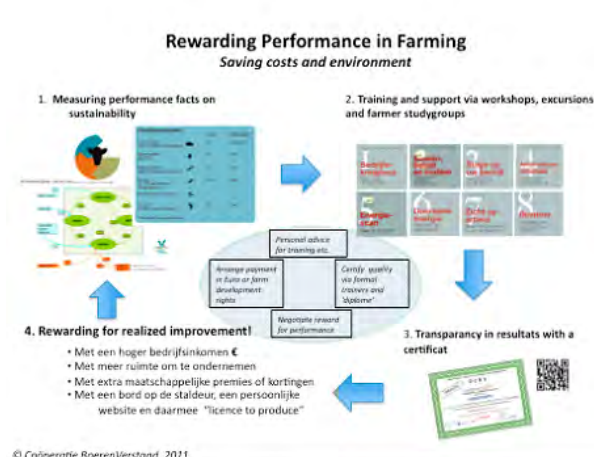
Rewarding Performance in Farming
Saving costs and environment

1. Measuring performance facts on sustainability

2. Training and support via workshops, excursions and farmer studygroups

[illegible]

Personal advice for training etc.

Arrange payment in Euro or farm development rights

Certify quality via formal trainers and 'diplome'

Negotiate reward for performance

4. Rewarding for realized improvement!

• Met een hoger bedrijfsinkomen €
• Met meer ruimte om te ondernemen
• Met extra maatschappelijke premies of kortingen
• Met een bord op de staldeur, een persoonlijke website en daarmee "licence to produce"

3. Transparancy in resultats with a certificat

© Coöperatie BoerenVerstand, 2011